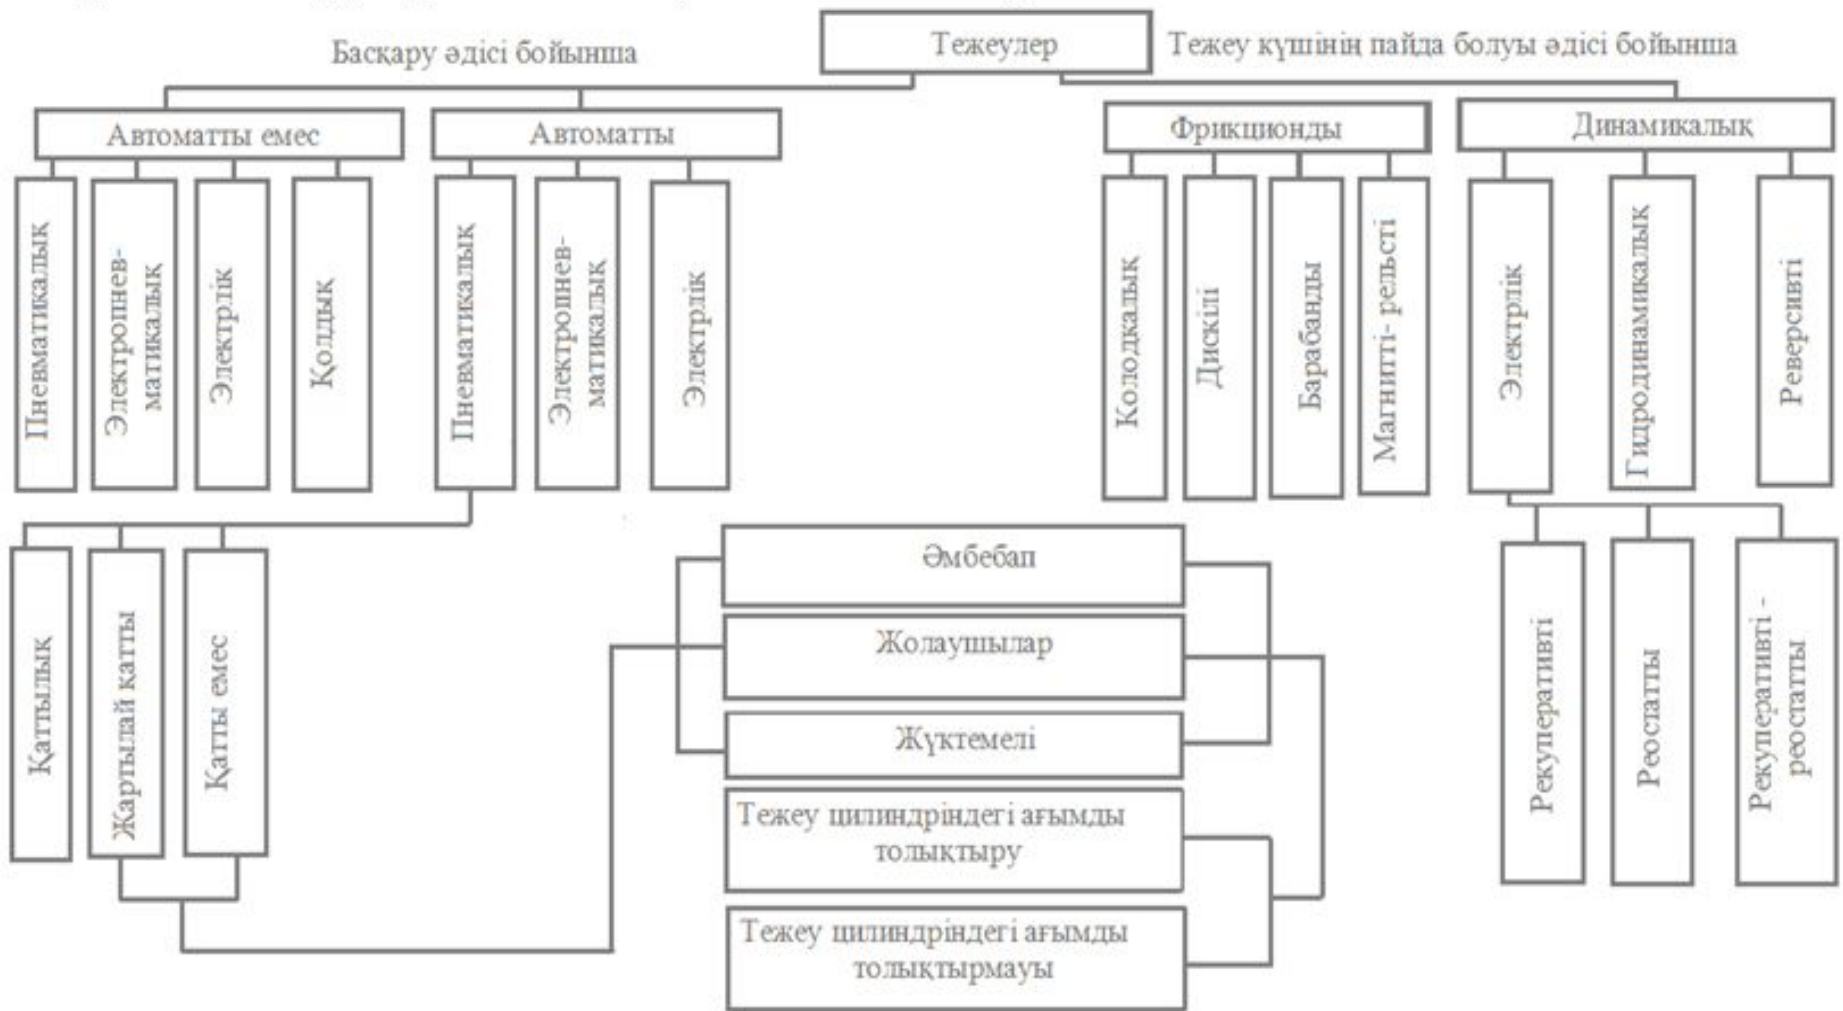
Тежеулер

Басқару әдісі бойынша

Тежеу күшінің пайда болуы әдісі бойынша

Автоматты емес

Автоматты

Фрикционды

Динамикалық

Пневматикалық

Электропневматикалық

Электрлік

Қолдық

Пневматикалық

Электропневматикалық

Электрлік

Колодкалық

Дискілі

Барабанды

Магнитті- рельсті

Электрлік

Гидродинамикалық

Реверсивті

Қаттылық

Жартылай қатты

Қатты емес

Әмбебап

Жолаушылар

Жүктемелі

Тежеу цилиндріндегі ағымды толықтыру

Тежеу цилиндріндегі ағымды толықтырмауы

Рекуперативті

Реостатты

Рекуперативті - реостатты